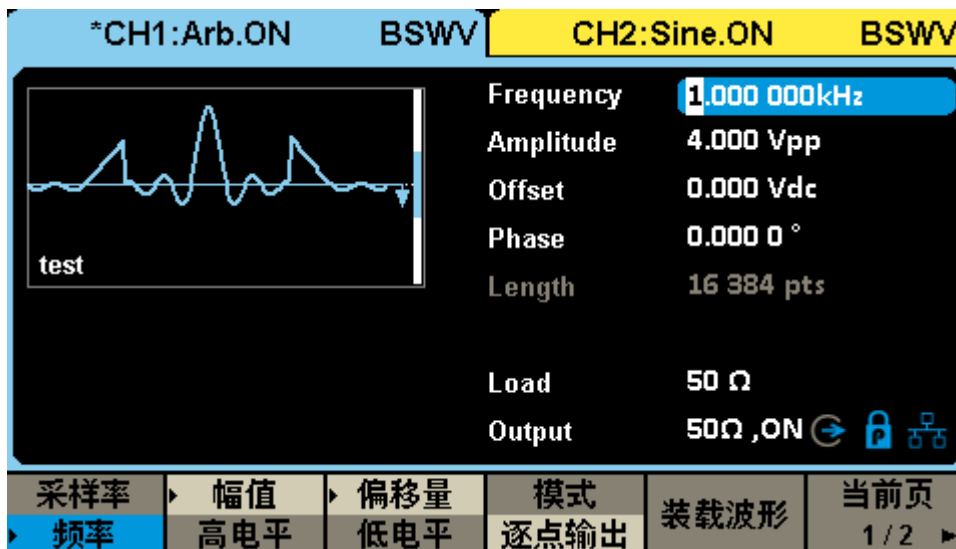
*CH1:Arb.ON BSWV CH2:Sine.ON BSWV

test

Frequency 1.000 000kHz
Amplitude 4.000 Vpp
Offset 0.000 Vdc
Phase 0.000 0 °
Length 16 384 pts

Load 50 Ω
Output 50Ω ,ON

| 采样率 | 幅值 | 偏移量 | 模式 | 装载波形 | 当前页 |
|---|---|---|---|---|---|
| 频率 | 高电平 | 低电平 | 逐点输出 | | 1/2 |